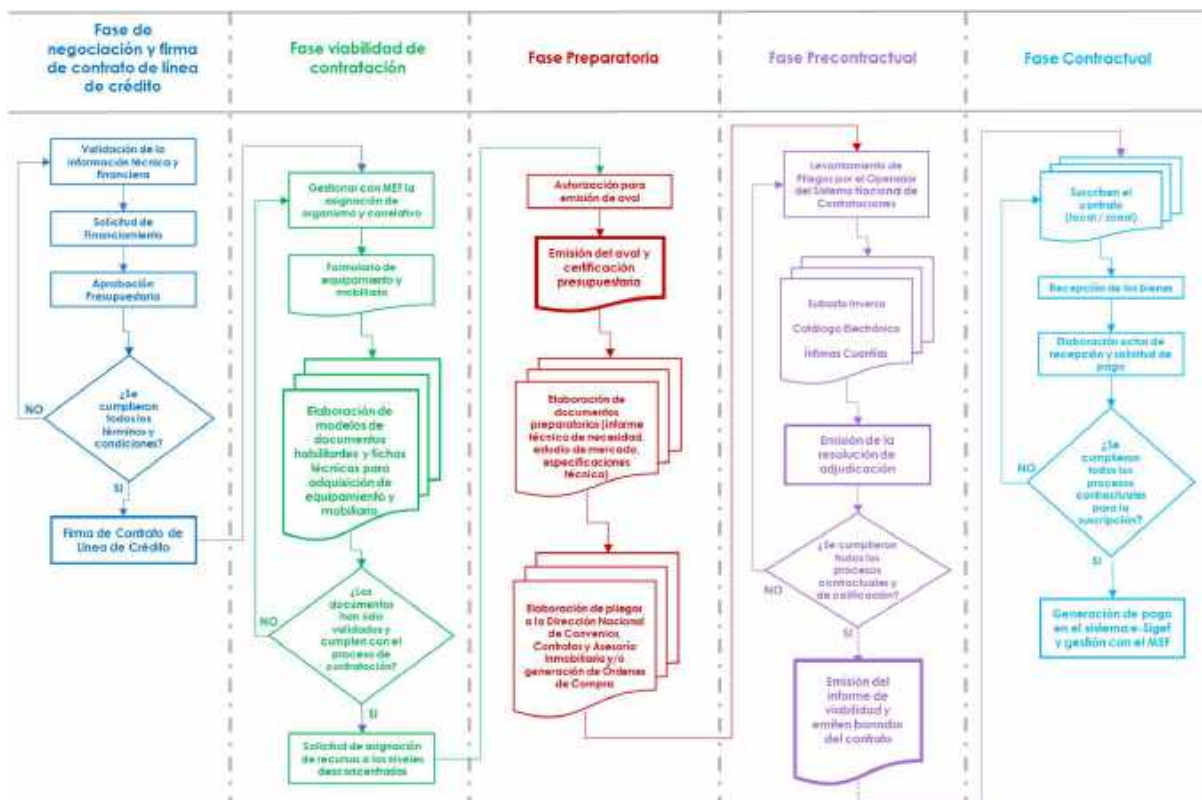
Fase de negociación y firma de contrato de línea de crédito

Fase viabilidad de contratación

Fase Preparatoria

Fase Precontractual

Fase Contractual

Validación de la información técnica y financiera

Solicitud de Financiamiento

Aprobación Presupuestaria

¿Se cumplieron todos los términos y condiciones?

NO

SI

Firma de Contrato de Línea de Crédito

Gestionar con MEF la asignación de organismo y correlativo

Formulario de equipamiento y mobiliario

Elaboración de modelos de documentos habilitantes y fichas técnicas para adquisición de equipamiento y mobiliario

¿Los documentos han sido validados y cumplen con el proceso de contratación?

NO

SI

Solicitud de asignación de recursos a los niveles desconcentrados

Autorización para emisión de aval

Emisión del aval y certificación presupuestaria

Elaboración de documentos preparatorios (informe técnico de necesidad, estudio de mercado, especificaciones técnica)

Elaboración de pliegos a la Dirección Nacional de Convenios, Contratos y Asesoría Inmobiliaria y/o generación de Órdenes de Compra

Levantamiento de Pliegos por el Operador del Sistema Nacional de Contrataciones

Subasta Inversa

Catálogo Electrónico

Ínfimas Cuantías

Emisión de la resolución de adjudicación

¿Se cumplieron todos los procesos contractuales y de calificación?

NO

SI

Emisión del informe de viabilidad y emiten borrador del contrato

Suscriben el contrato (local / zonal)

Recepción de los bienes

Elaboración actas de recepción y solicitud de pago

¿Se cumplieron todos los procesos contractuales para la suscripción?

NO

SI

Generación de pago en el sistema e-Sigef y gestión con el MEF